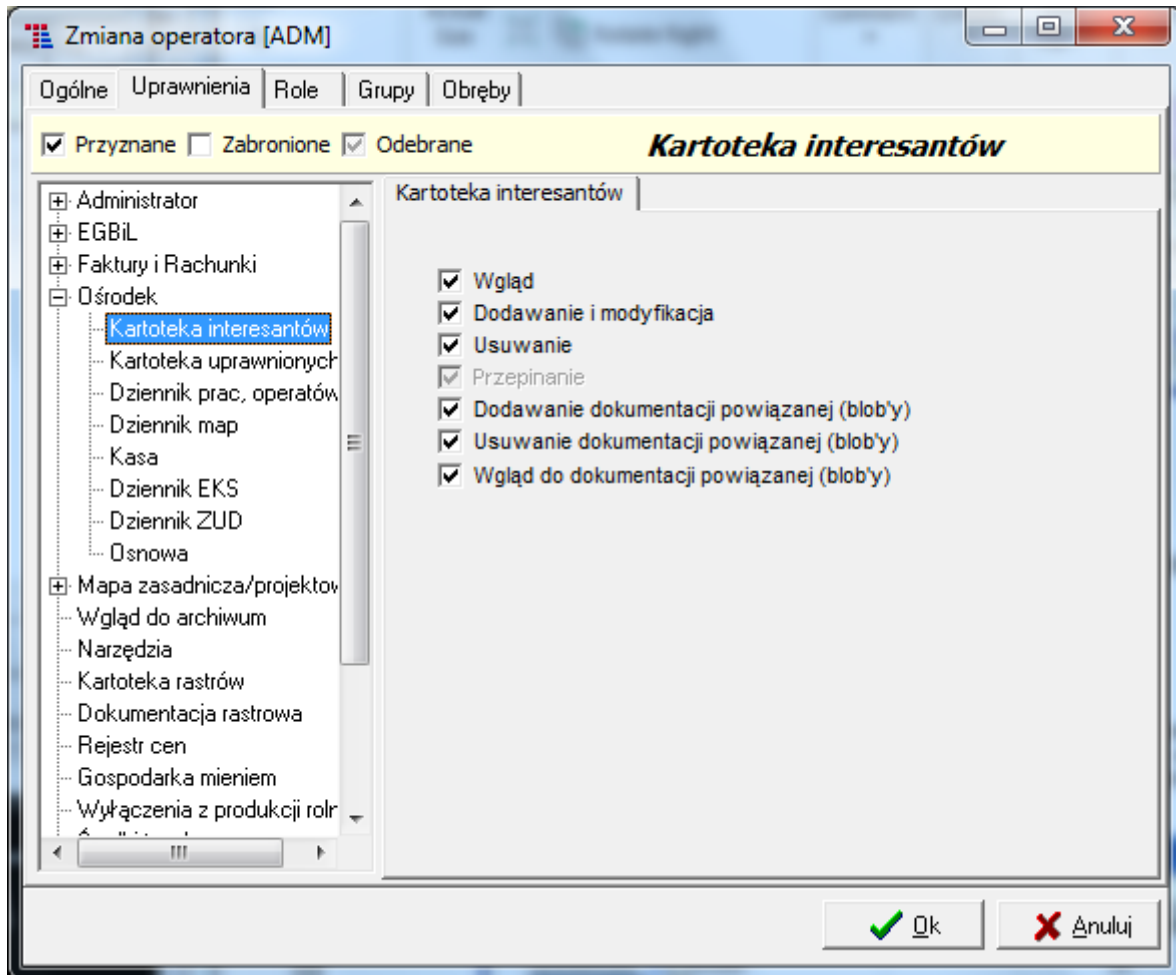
Zmiana operatora [ADM]

Ogólne | Uprawnienia | Role | Grupy | Obręby

Przyznane Zabronione Odebrane

Kartoteka interesantów

Administrator
EGBiL
Faktury i Rachunki
Ośrodek
Kartoteka interesantów
Kartoteka uprawnionych
Dziennik prac, operatów
Dziennik map
Kasa
Dziennik EKS
Dziennik ZUD
Osnowa
Mapa zasadnicza/projektow
Wgląd do archiwum
Narzędzia
Kartoteka rastrów
Dokumentacja rastrowa
Rejestr cen
Gospodarka mieniem
Wyłączenia z produkcji roln
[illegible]

Kartoteka interesantów

Wgląd
Dodawanie i modyfikacja
Usuwanie
Przepinanie
Dodawanie dokumentacji powiązanej (blob'y)
Usuwanie dokumentacji powiązanej (blob'y)
Wgląd do dokumentacji powiązanej (blob'y)

Ok
Anuluj